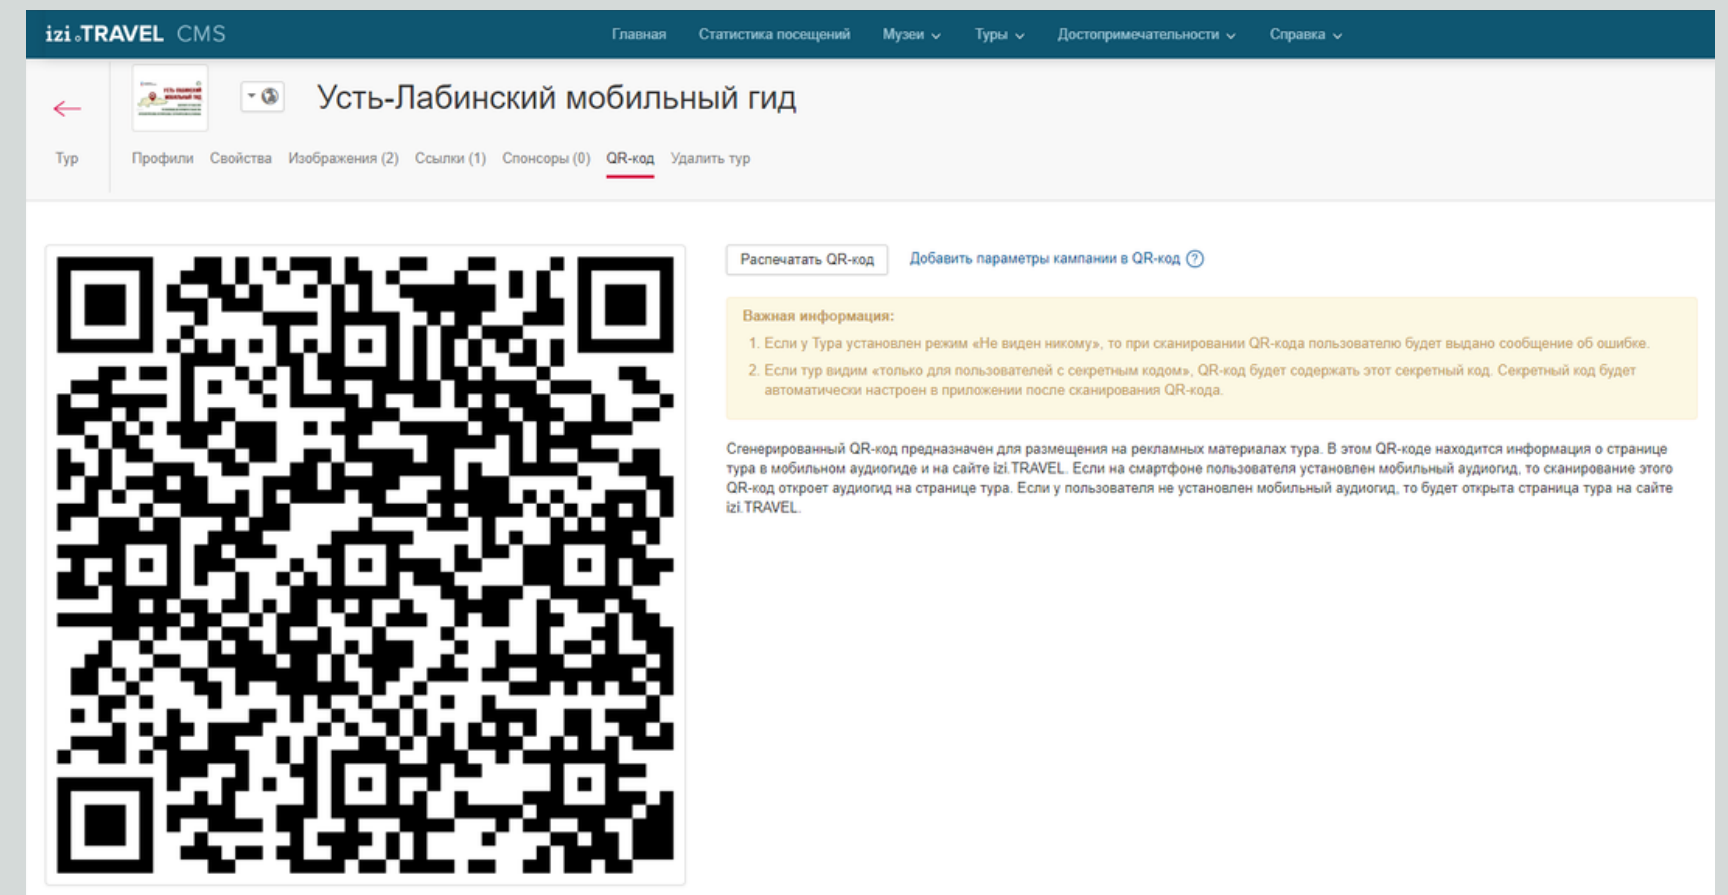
izi.TRAVEL CMS

Главная Статистика посещений Музеи Туры Достопримечательности Справка

Усть-Лабинский мобильный гид

Тур

Профили Свойства Изображения (2) Ссылки (1) Спонсоры (0) QR-код Удалить тур

Распечатать QR-код

Добавить параметры кампании в QR-код

Важная информация:

1. Если у Тура установлен режим «Не виден никому», то при сканировании QR-кода пользователю будет выдано сообщение об ошибке.

2. Если тур видим «только для пользователей с секретным кодом», QR-код будет содержать этот секретный код. Секретный код будет автоматически настроен в приложении после сканирования QR-кода.

Сгенерированный QR-код предназначен для размещения на рекламных материалах тура. В этом QR-коде находится информация о странице тура в мобильном аудиогиде и на сайте izi.TRAVEL. Если на смартфоне пользователя установлен мобильный аудиогид, то сканирование этого QR-код откроет аудиогид на странице тура. Если у пользователя не установлен мобильный аудиогид, то будет открыта страница тура на сайте izi.TRAVEL.